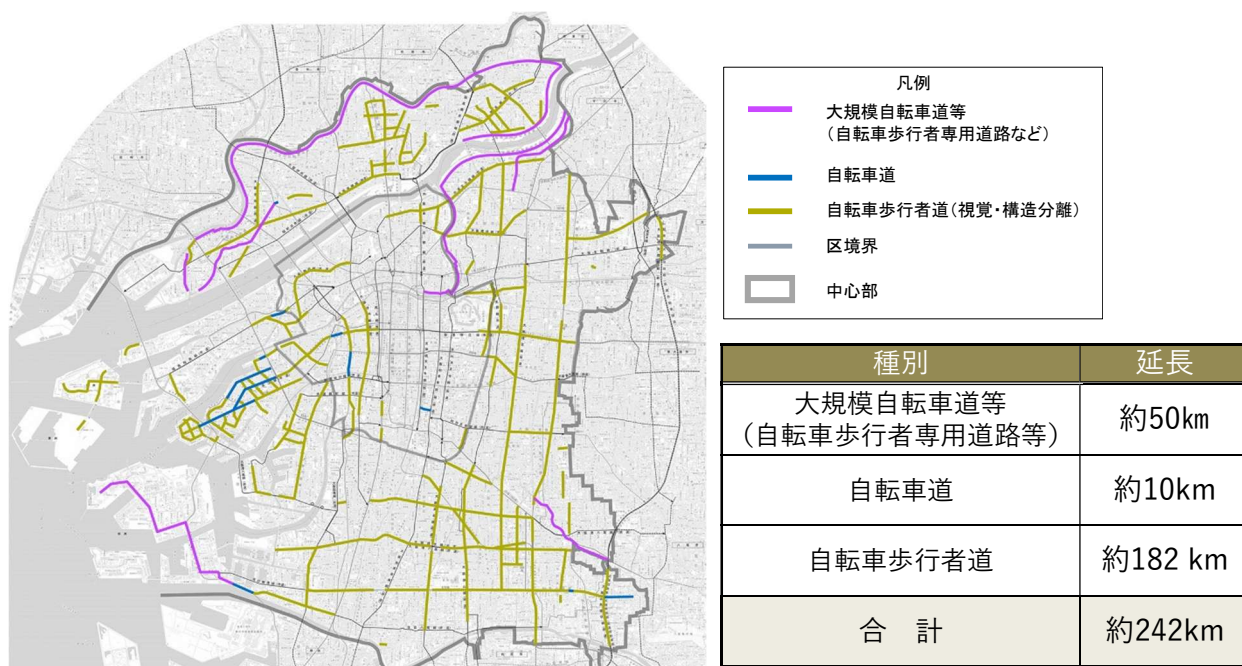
凡例
大規模自転車道等
（自転車歩行者専用道路など）
自転車道
自転車歩行者道（視覚・構造分離）
区境界
中心部

| 種別 | 延長 |
|---|---|
| 大規模自転車道等（自転車歩行者専用道路等） | 約50km |
| 自転車道 | 約10km |
| 自転車歩行者道 | 約182 km |
| 合　計 | 約242km |